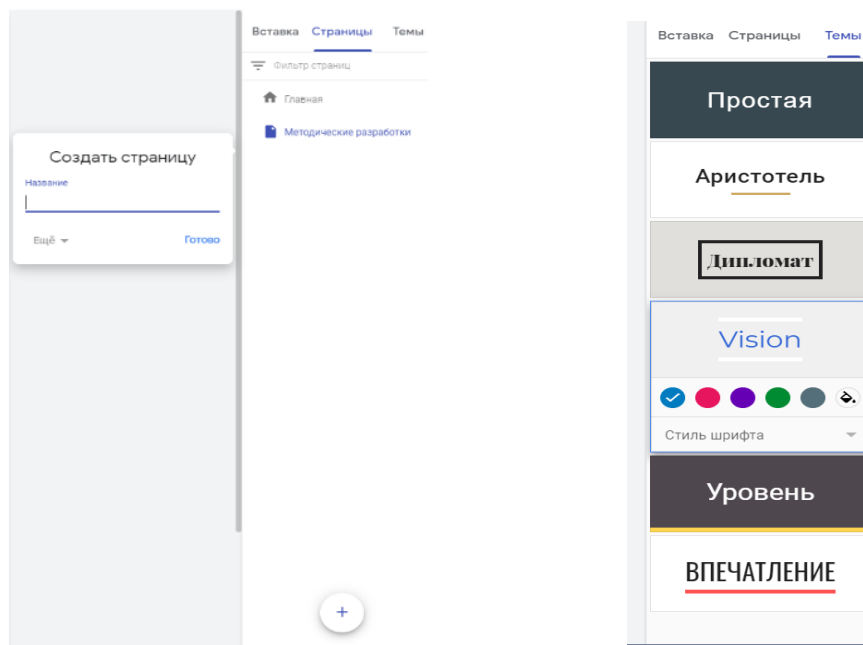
Создать страницу

Название

Ещё

Готово

Вставка Страницы Темы

Фильтр страниц

Главная

Методические разработки

+

Вставка Страницы Темы

Простая

Аристотель

Дипломат

Vision

Стиль шрифта

Уровень

ВПЕЧАТЛЕНИЕ